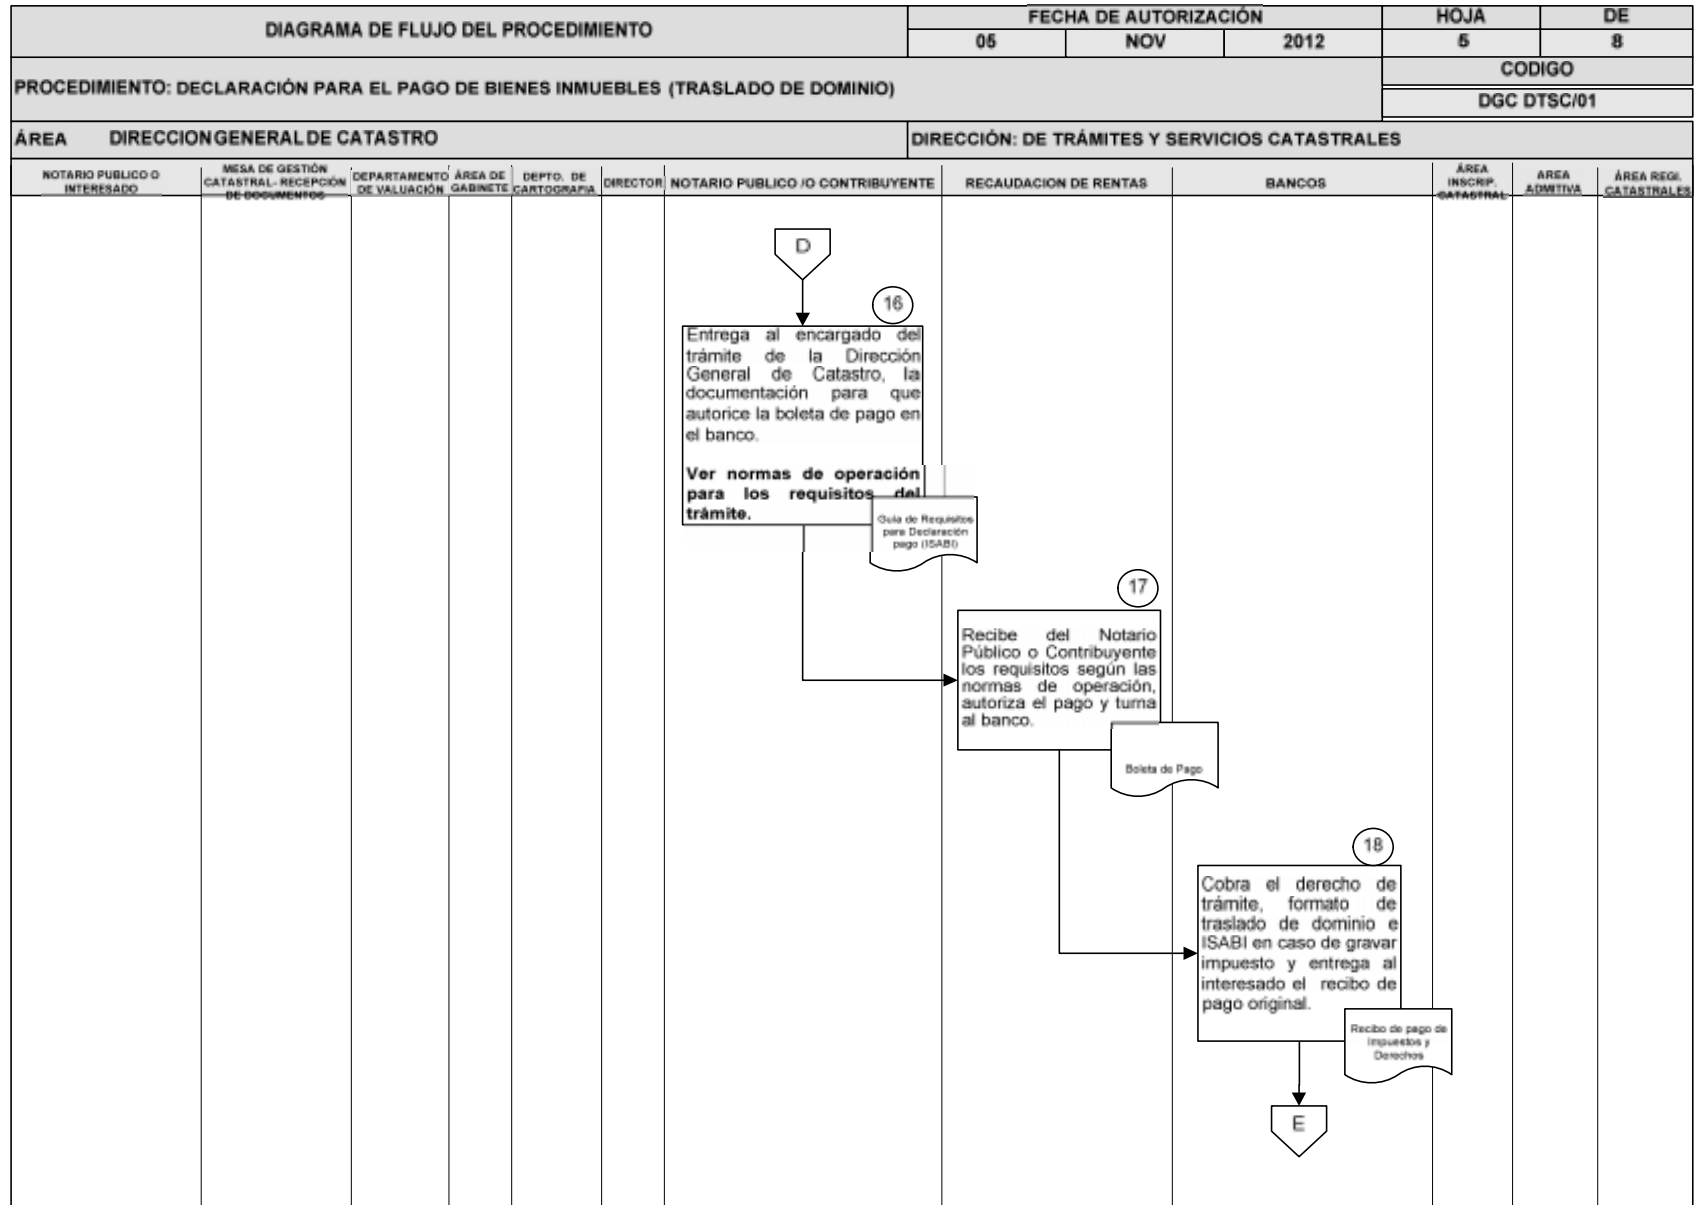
DIAGRAMA DE FLUJO DEL PROCEDIMIENTO

FECHA DE AUTORIZACIÓN

05 NOV 2012

HOJA 5 DE 8

PROCEDIMIENTO: DECLARACIÓN PARA EL PAGO DE BIENES INMUEBLES (TRASLADO DE DOMINIO)

CODIGO

DGC DTSC/01

ÁREA DIRECCIONGENERALDE CATASTRO

DIRECCIÓN: DE TRÁMITES Y SERVICIOS CATASTRALES

| NOTARIO PUBLICO O INTERESADO | MESA DE GESTIÓN CATASTRAL- RECEPCIÓN DE DOCUMENTOS | DEPARTAMENTO DE VALUACIÓN | ÁREA DE GABINETE | DEPTO. DE CARTOGRAFIA | DIRECTOR | NOTARIO PUBLICO /O CONTRIBUYENTE | RECAUDACION DE RENTAS | BANCOS | ÁREA INSCRIP. CATASTRAL | AREA ADMITIVA | ÁREA REGI. CATASTRALES |
|---|---|---|---|---|---|---|---|---|---|---|---|

D

16

Entrega al encargado del trámite de la Dirección General de Catastro, la documentación para que autorice la boleta de pago en el banco.

Ver normas de operación para los requisitos del trámite.

Guia de Requisitos para Declaración pago (ISABI)

17

Recibe del Notario Público o Contribuyente los requisitos según las normas de operación, autoriza el pago y turna al banco.

Boleta de Pago

18

Cobra el derecho de trámite, formato de traslado de dominio e ISABI en caso de gravar impuesto y entrega al interesado el recibo de pago original.

Recibo de pago de Impuestos y Derechos

E